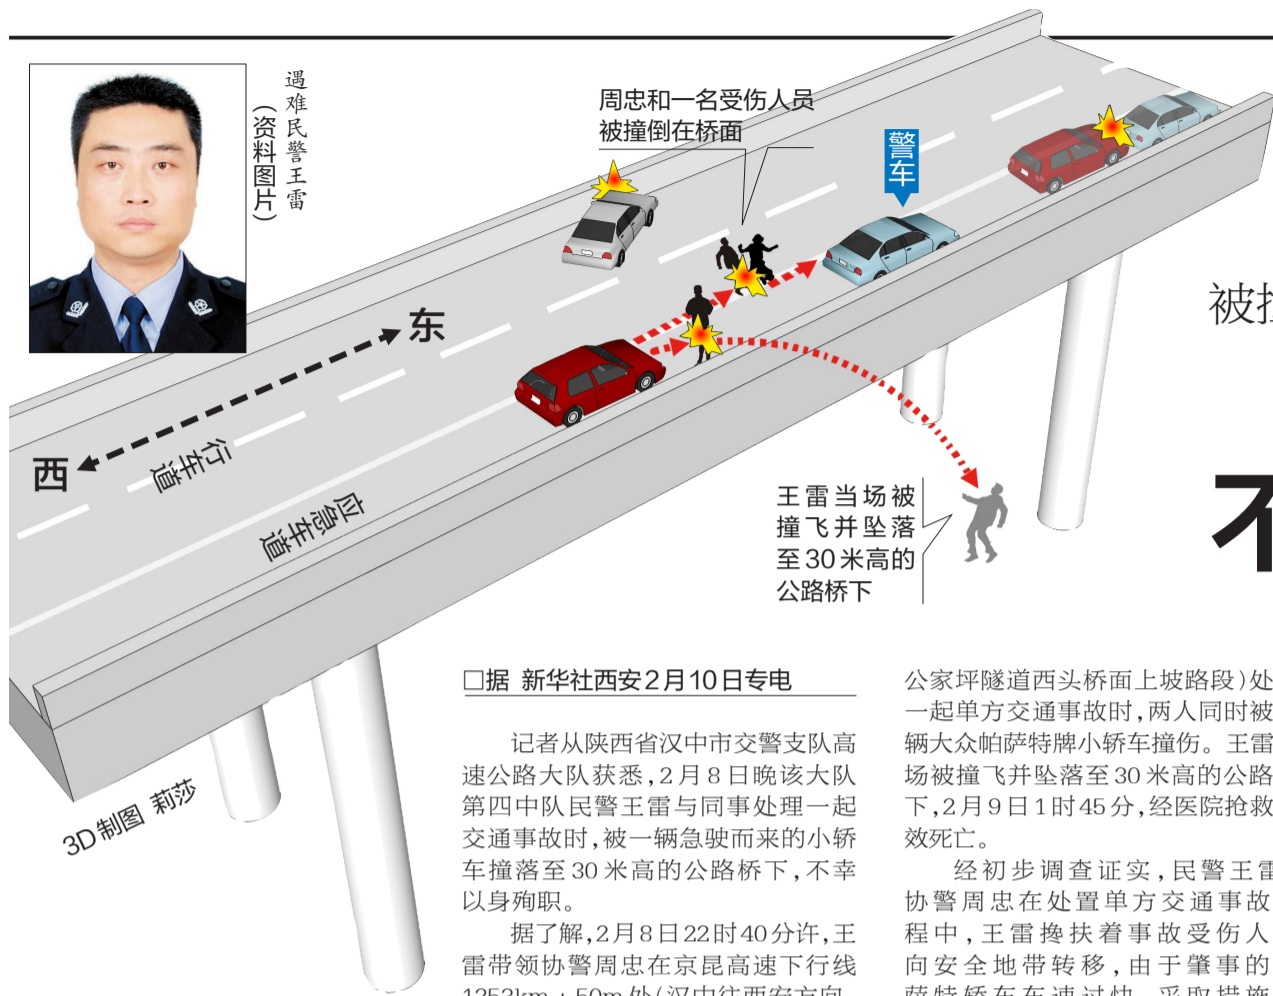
遇难民警王雷
（资料图片）

周忠和一名受伤人员被撞倒在桥面

警车

东

西

行车道

应急车道

王雷当场被撞飞并坠落至30米高的公路桥下

3D制图 莉莎

被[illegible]

不

□据 新华社西安2月10日专电

记者从陕西省汉中市交警支队高速公路大队获悉，2月8日晚该大队第四中队民警王雷与同事处理一起交通事故时，被一辆急驶而来的小轿车撞落至30米高的公路桥下，不幸以身殉职。

据了解，2月8日22时40分许，王雷带领协警周忠在京昆高速下行线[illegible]

公家坪隧道西头桥面上坡路段）处一起单方交通事故时，两人同时被辆大众帕萨特牌小轿车撞伤。王雷场被撞飞并坠落至30米高的公路下，2月9日1时45分，经医院抢救效死亡。

经初步调查证实，民警王雷协警周忠在处置单方交通事故程中，王雷搀扶着事故受伤人向安全地带转移，由于肇事的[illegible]